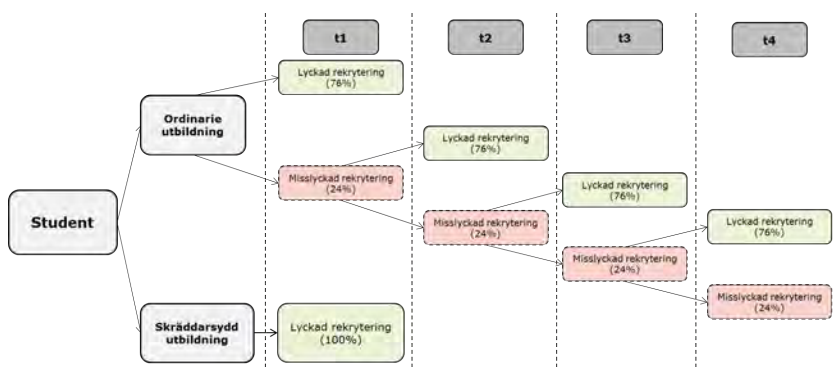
t1

t2

t3

t4

Student

Ordinarie utbildning

Skräddarsydd utbildning

Lyckad rekrytering (76%)

Misslyckad rekrytering (24%)

Lyckad rekrytering (100%)

Lyckad rekrytering (76%)

Misslyckad rekrytering (24%)

Lyckad rekrytering (76%)

Misslyckad rekrytering (24%)

Lyckad rekrytering (76%)

Misslyckad rekrytering (24%)